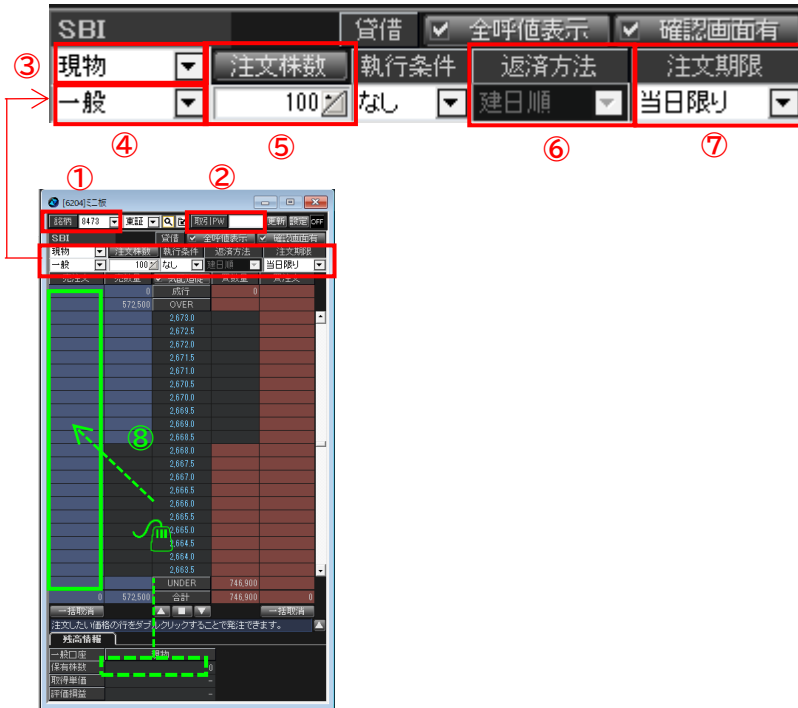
SBI 貸借 全呼値表示 確認画面有

③ 現物 注文株数 執行条件 返済方法 注文期限

一般 100 なし 建日順 当日限り

④ ⑤ ⑥ ⑦

① ②

[6204]ミニ板

銘柄 8473 東証 取引PW 更新 設定 OFF

SBI 貸借 全呼値表示 確認画面有

現物 注文株数 執行条件 返済方法 注文期限

一般 100 なし 建日順 当日限り

売注文 売数量 気配値 買数量 買注文

0 成行 0

572,500 OVER

2,673.0
2,672.5
2,672.0
2,671.5
2,671.0
2,670.5
2,670.0
2,669.5
2,669.0
2,668.5
2,668.0
2,667.5
2,667.0
2,666.5
2,666.0
2,665.5
2,665.0
2,664.5
2,664.0
2,663.5

⑧

UNDER 746,900

0 572,500 合計 746,900 0

一括取消 一括取消

注文したい価格の行をダブルクリックすることで発注できます。

残高情報

一般口座 現物
保有株数 0
取得単価 -
評価損益 -